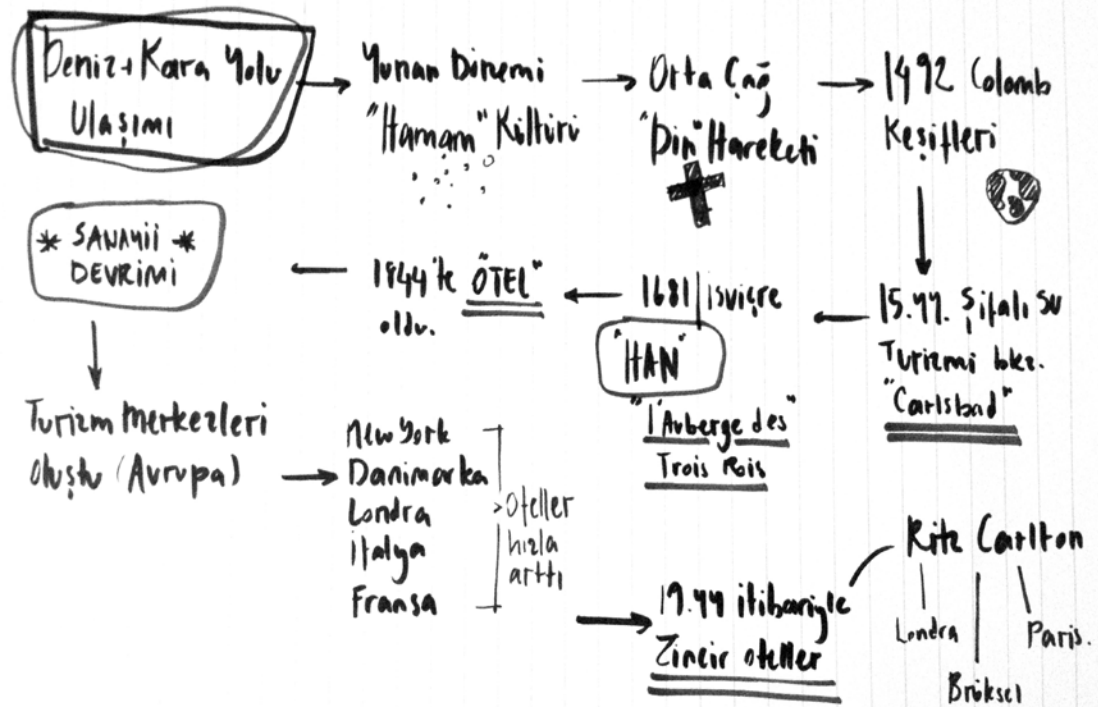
Deniz+Kara Yolu Ulaşımı

Yunan Dönemi "Hamam" Kültürü

Orta Çağ "Din" Hareketi

1492 Colomb Keşifleri

15.yy. Şifalı su Turizmi bkz. "Carlsbad"

1681 İsviçre "HAN" "l'Auberge des Trois Rois"

1844'te "ÖTEL" oldu.

* SANAYİİ * DEVRİMİ

Turizm merkezleri oluştu (Avrupa)

New York
Danimarka
Londra
İtalya
Fransa

>Oteller hızla arttı

19.yy itibariyle Zincir oteller

Ritz Carlton

Londra

Brüksel

Paris.